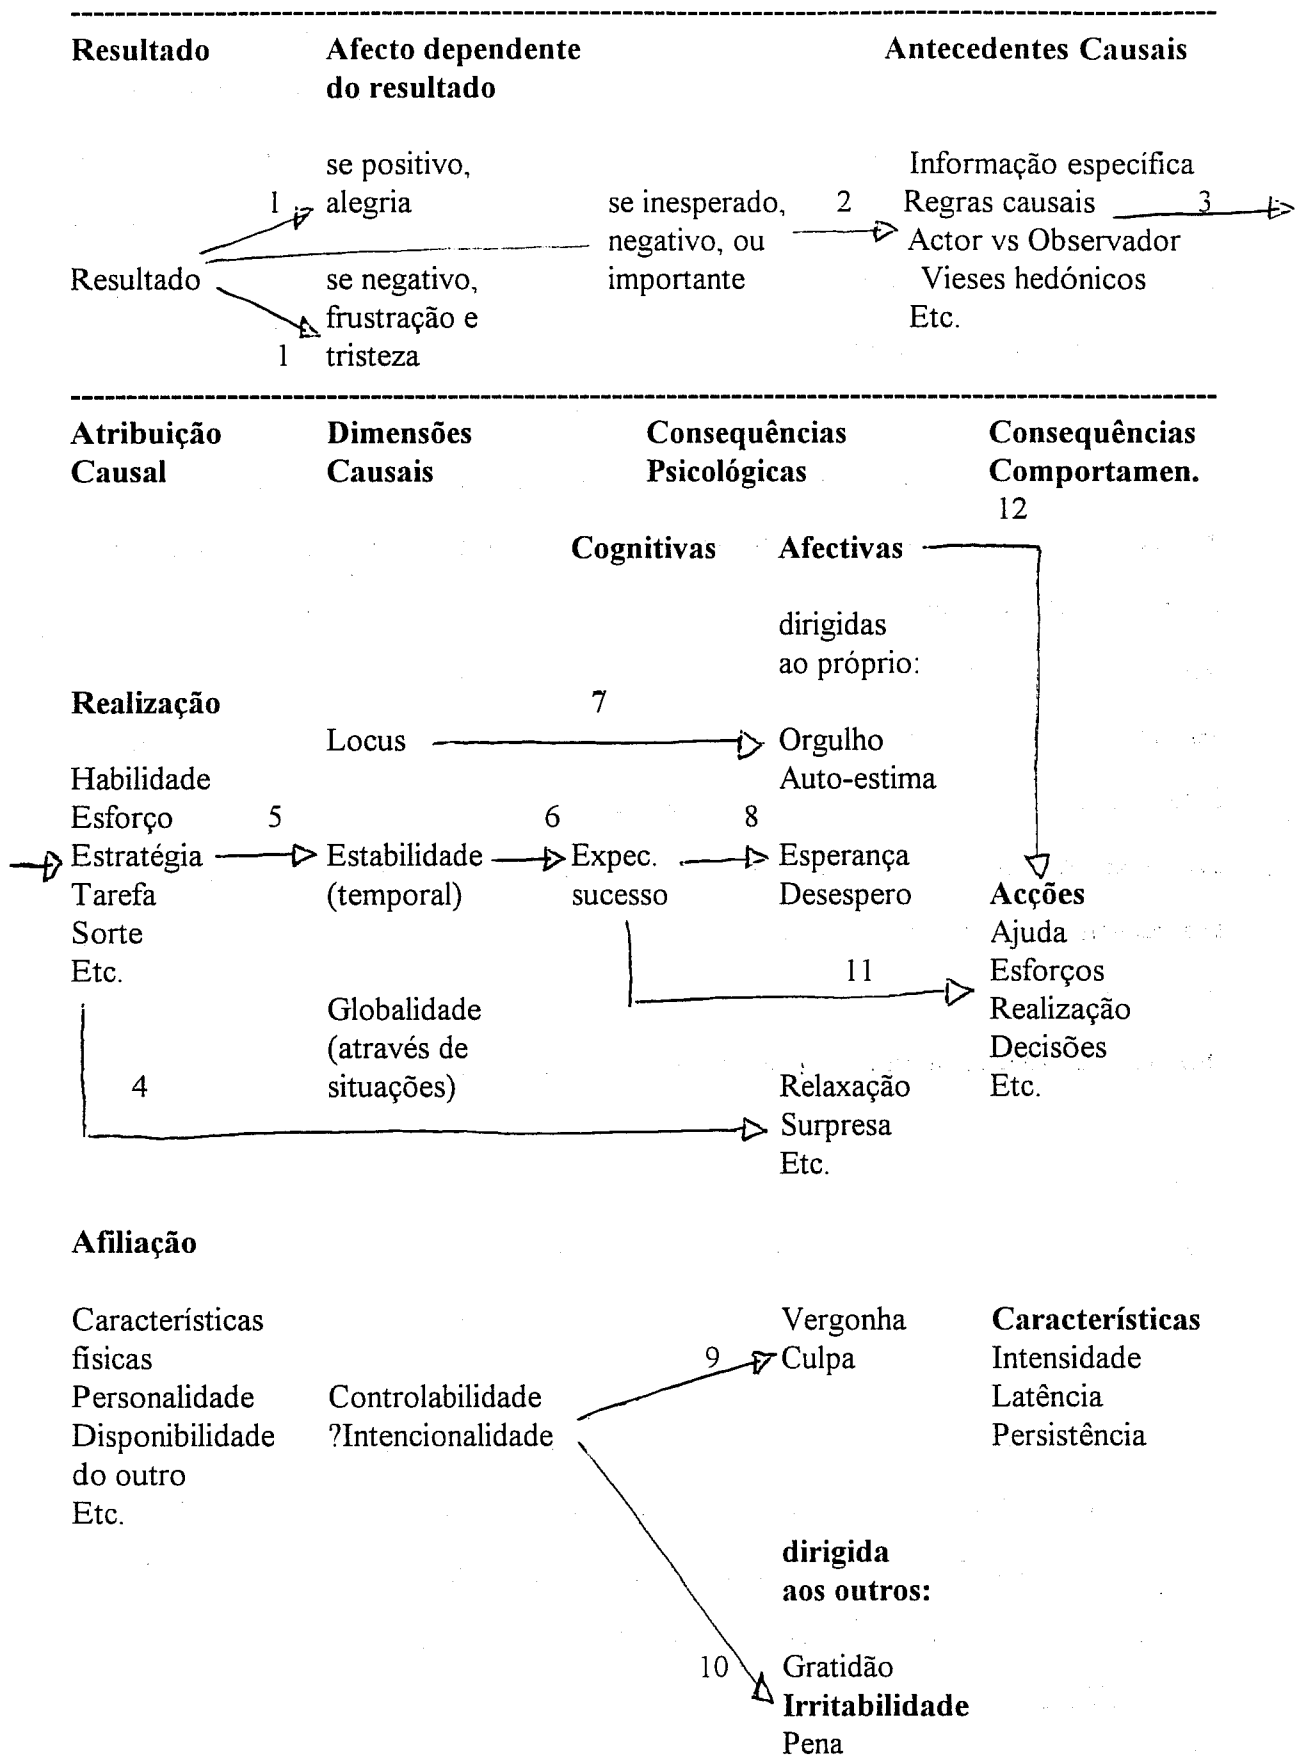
Resultado

Afecto dependente do resultado

Antecedentes Causais

se positivo, alegria

1

Resultado

se negativo, frustração e tristeza

1

se inesperado, negativo, ou importante

2

Informação específica
Regras causais
Actor vs Observador
Vieses hedónicos
Etc.

3

Atribuição Causal

Dimensões Causais

Consequências Psicológicas

Consequências Comportamen.

12

Cognitivas

Afectivas

dirigidas ao próprio:

Realização

7

Locus

Orgulho
Auto-estima

Habilidade
Esforço
Estratégia
Tarefa
Sorte
Etc.

5

Estabilidade (temporal)

6

Expec. sucesso

8

Esperança
Desespero

Acções
Ajuda
Esforços
Realização
Decisões
Etc.

11

Globalidade (através de situações)

4

Relaxação
Surpresa
Etc.

Afiliação

Características físicas
Personalidade
Disponibilidade do outro
Etc.

Controlabilidade
?Intencionalidade

Vergonha
Culpa

9

Características
Intensidade
Latência
Persistência

dirigida aos outros:

10

Gratidão
Irritabilidade
Pena